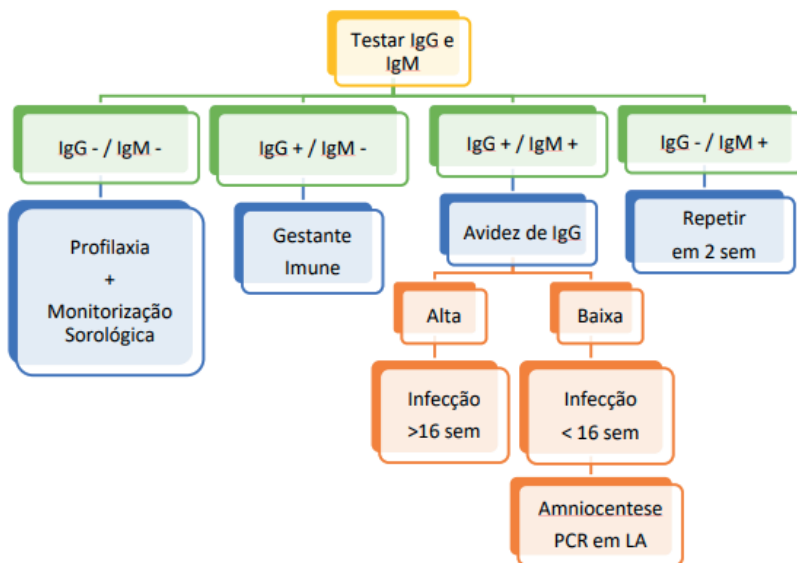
Testar IgG e IgM

IgG - / IgM -

IgG + / IgM -

IgG + / IgM +

IgG - / IgM +

Profilaxia
+
Monitorização Sorológica

Gestante Imune

Avidez de IgG

Repetir em 2 sem

Alta

Baixa

Infecção >16 sem

Infecção < 16 sem

Amniocentese PCR em LA